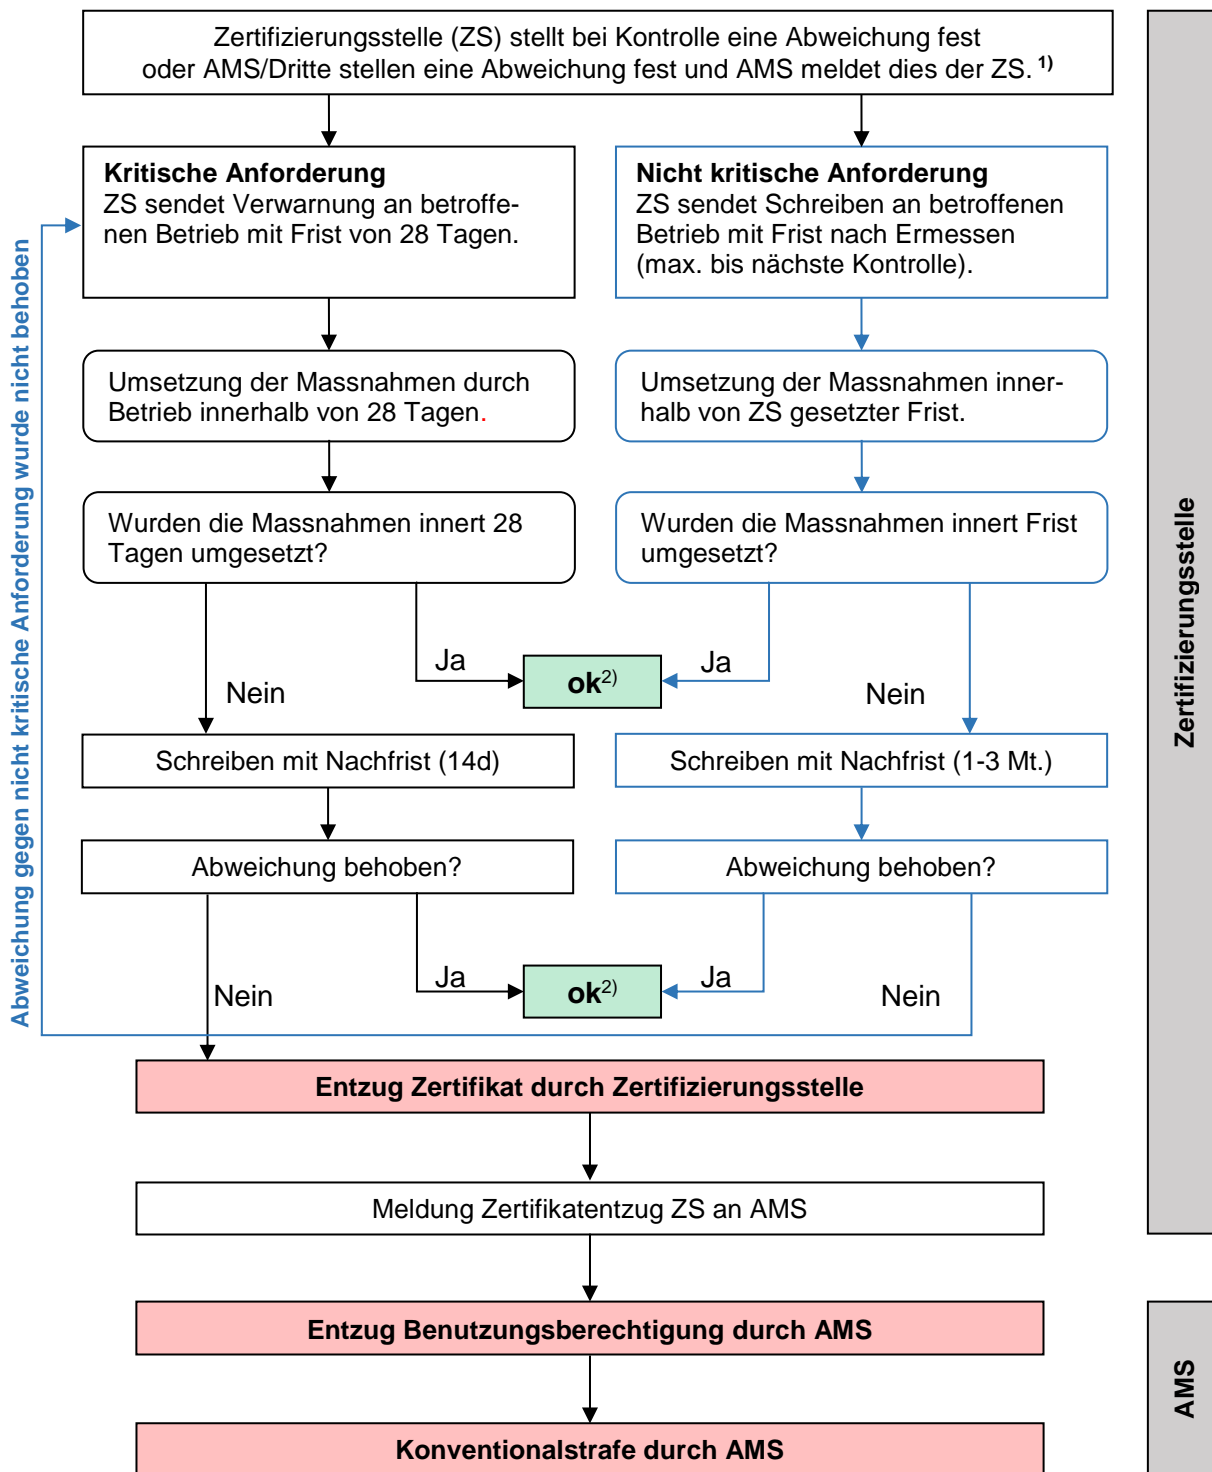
Zertifizierungsstelle (ZS) stellt bei Kontrolle eine Abweichung fest oder AMS/Dritte stellen eine Abweichung fest und AMS meldet dies der ZS. $^{1)}$

**Kritische Anforderung**
ZS sendet Verwarnung an betroffenen Betrieb mit Frist von 28 Tagen.

**Nicht kritische Anforderung**
ZS sendet Schreiben an betroffenen Betrieb mit Frist nach Ermessen (max. bis nächste Kontrolle).

Umsetzung der Massnahmen durch Betrieb innerhalb von 28 Tagen.

Umsetzung der Massnahmen innerhalb von ZS gesetzter Frist.

Wurden die Massnahmen innert 28 Tagen umgesetzt?

Wurden die Massnahmen innert Frist umgesetzt?

Ja

ok$^{2)}$

Ja

Nein

Nein

Schreiben mit Nachfrist (14d)

Schreiben mit Nachfrist (1-3 Mt.)

Abweichung behoben?

Abweichung behoben?

Ja

ok$^{2)}$

Ja

Nein

Nein

Abweichung gegen nicht kritische Anforderung wurde nicht behoben

**Entzug Zertifikat durch Zertifizierungsstelle**

Meldung Zertifikatentzug ZS an AMS

**Entzug Benutzungsberechtigung durch AMS**

**Konventionalstrafe durch AMS**

Zertifizierungsstelle

AMS